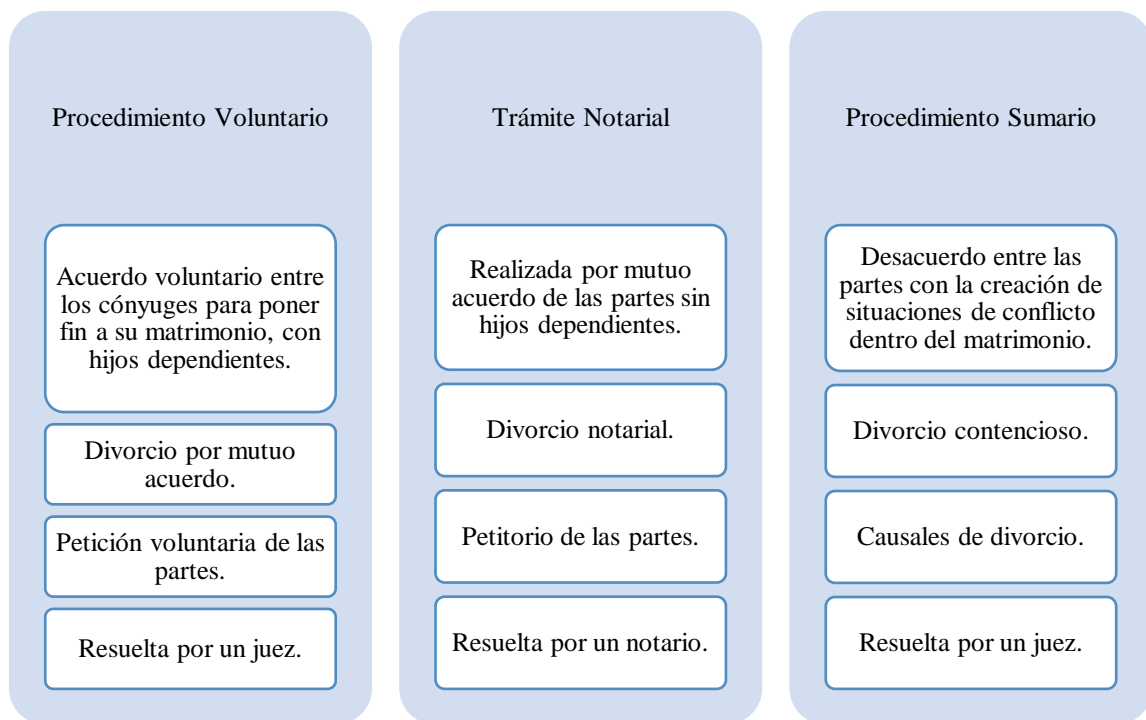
Procedimiento Voluntario

Acuerdo voluntario entre los cónyuges para poner fin a su matrimonio, con hijos dependientes.

Divorcio por mutuo acuerdo.

Petición voluntaria de las partes.

Resuelta por un juez.

Trámite Notarial

Realizada por mutuo acuerdo de las partes sin hijos dependientes.

Divorcio notarial.

Petitorio de las partes.

Resuelta por un notario.

Procedimiento Sumario

Desacuerdo entre las partes con la creación de situaciones de conflicto dentro del matrimonio.

Divorcio contencioso.

Causales de divorcio.

Resuelta por un juez.